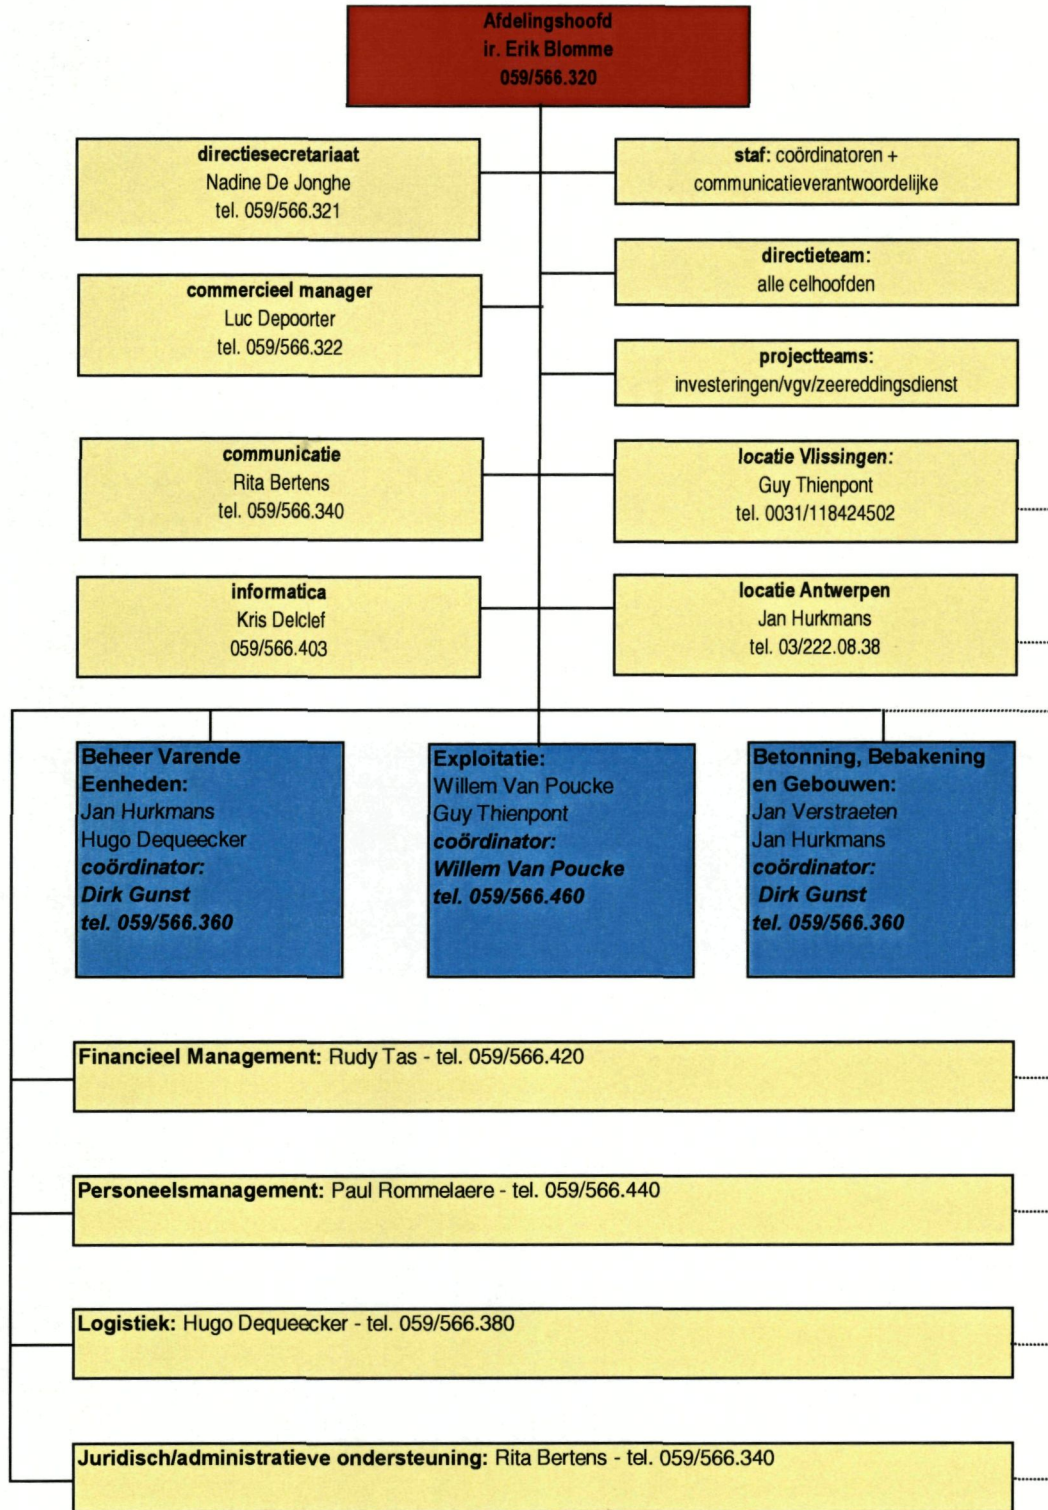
Afdelingshoofd
ir. Erik Blomme
059/566.320

directiesecretariaat
Nadine De Jonghe
tel. 059/566.321

staf: coördinatoren + communicatieverantwoordelijke

directieteam:
alle celhoofden

commercieel manager
Luc Depoorter
tel. 059/566.322

projectteams:
investeringen/vgv/zeereddingsdienst

communicatie
Rita Bertens
tel. 059/566.340

locatie Vlissingen:
Guy Thienpont
tel. 0031/118424502

informatica
Kris Delclef
059/566.403

locatie Antwerpen
Jan Hurkmans
tel. 03/222.08.38

Beheer Varende Eenheden:
Jan Hurkmans
Hugo Dequeecker
coördinator:
Dirk Gunst
tel. 059/566.360

Exploitatie:
Willem Van Poucke
Guy Thienpont
coördinator:
Willem Van Poucke
tel. 059/566.460

Betonning, Bebakening en Gebouwen:
Jan Verstraeten
Jan Hurkmans
coördinator:
Dirk Gunst
tel. 059/566.360

Financieel Management: Rudy Tas - tel. 059/566.420

Personeelsmanagement: Paul Rommelaere - tel. 059/566.440

Logistiek: Hugo Dequeecker - tel. 059/566.380

Juridisch/administratieve ondersteuning: Rita Bertens - tel. 059/566.340